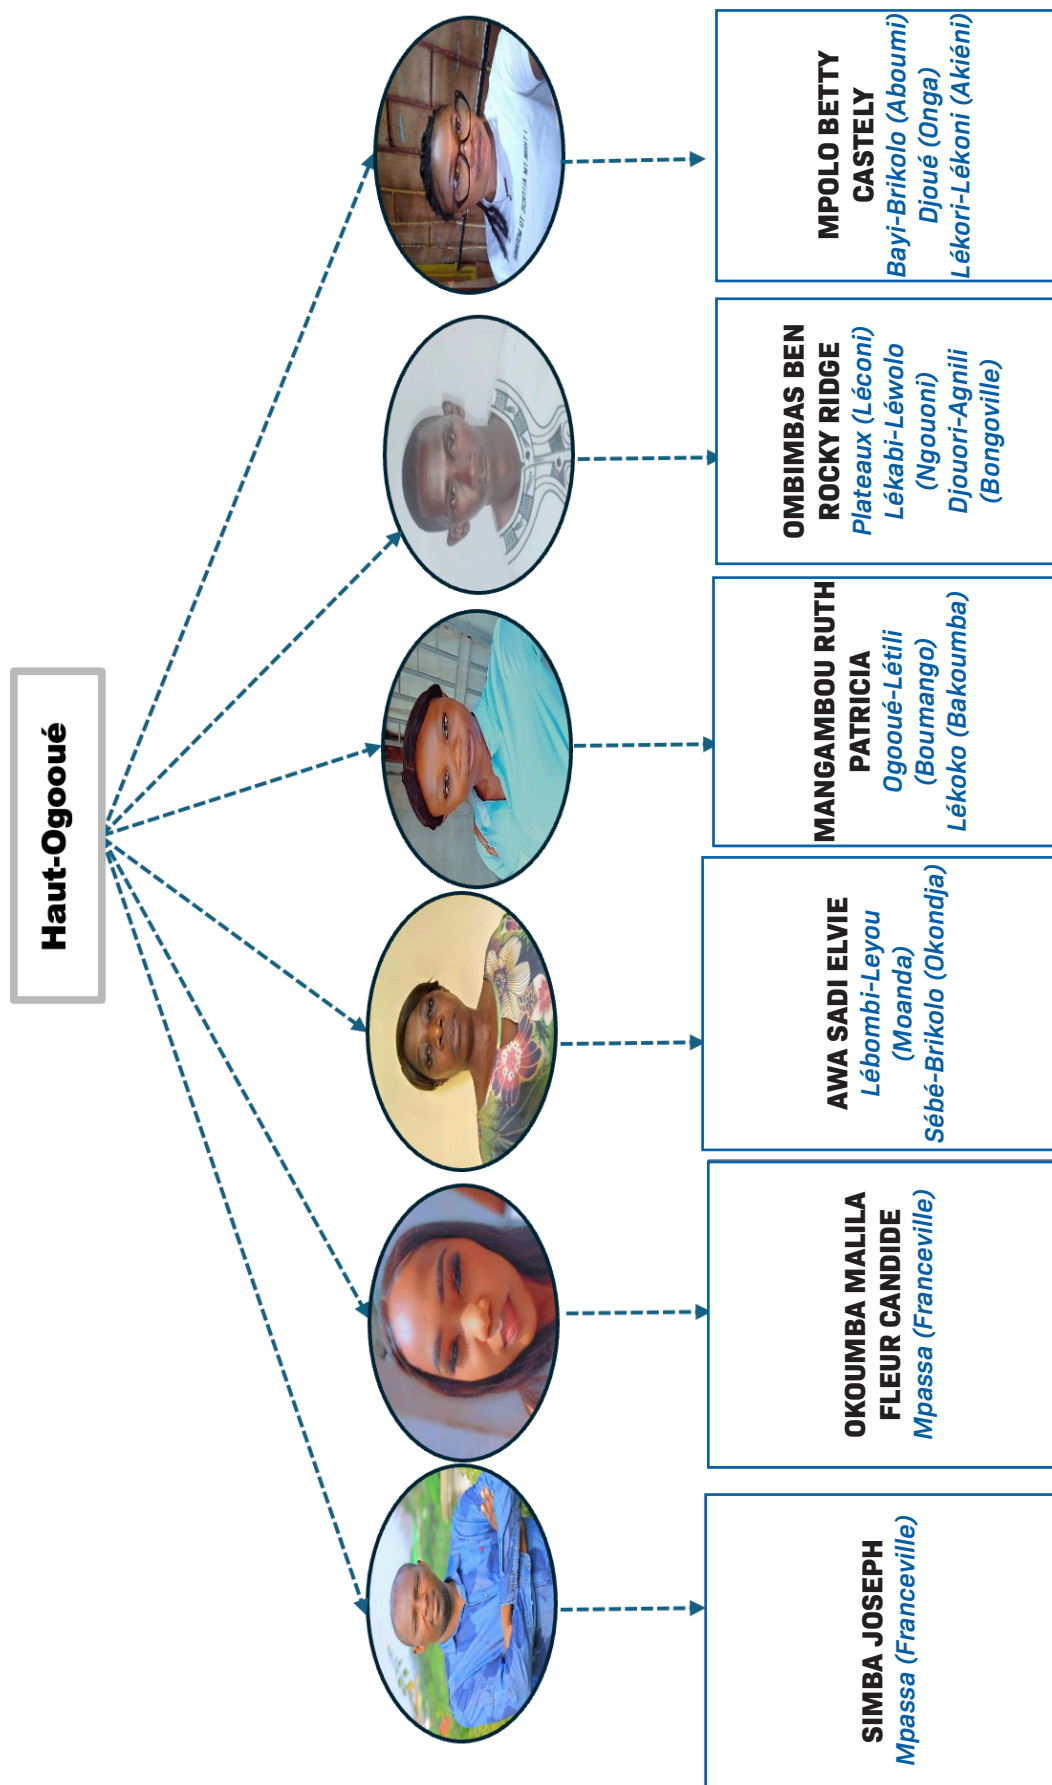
Haut-Ogooué

MPOLO BETTY CASTELY
Bayi-Brikolo (Aboumi)
Djoué (Onga)
Lékori-Lékoni (Akiéni)

OMBIMBAS BEN ROCKY RIDGE
Plateaux (Léconi)
Lékabi-Léwolo (Ngouoni)
Djouori-Agnili (Bongoville)

MANGAMBOU RUTH PATRICIA
Ogooué-Létili (Boumango)
Lékoko (Bakoumba)

AWA SADI ELVIE
Lébombi-Leyou (Moanda)
Sébé-Brikolo (Okondja)

OKOUMBA MALILA FLEUR CANDIDE
Mpassa (Franceville)

SIMBA JOSEPH
Mpassa (Franceville)